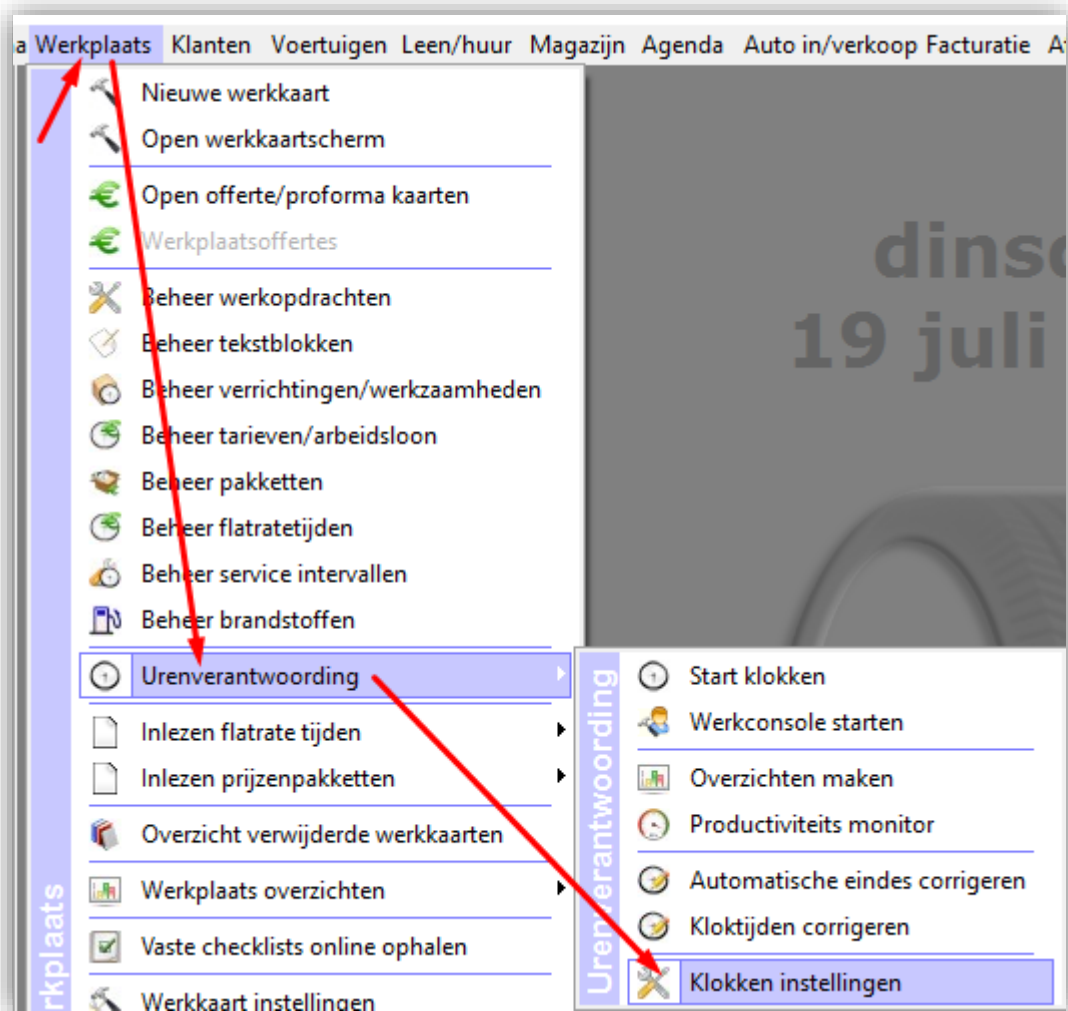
a Werkplaats Klanten Voertuigen Leen/huur Magazijn Agenda Auto in/verkoop Facturatie A

Nieuwe werkkaart
Open werkkaartscherm
Open offerte/proforma kaarten
Werkplaatsoffertes
Beheer werkopdrachten
Beheer tekstblokken
Beheer verrichtingen/werkzaamheden
Beheer tarieven/arbeidsloon
Beheer pakketten
Beheer flatratetijden
Beheer service intervallen
Beheer brandstoffen
Urenverantwoording
Inlezen flatrate tijden
Inlezen prijzenpakketten
Overzicht verwijderde werkkaarten
Werkplaats overzichten
Vaste checklists online ophalen
Werkkaart instellingen

rkplaats

dinsd
19 juli

Urenverantwoording

Start klokken
Werkconsole starten
Overzichten maken
Productiviteits monitor
Automatische eindes corrigeren
Kloktijden corrigeren
Klokken instellingen